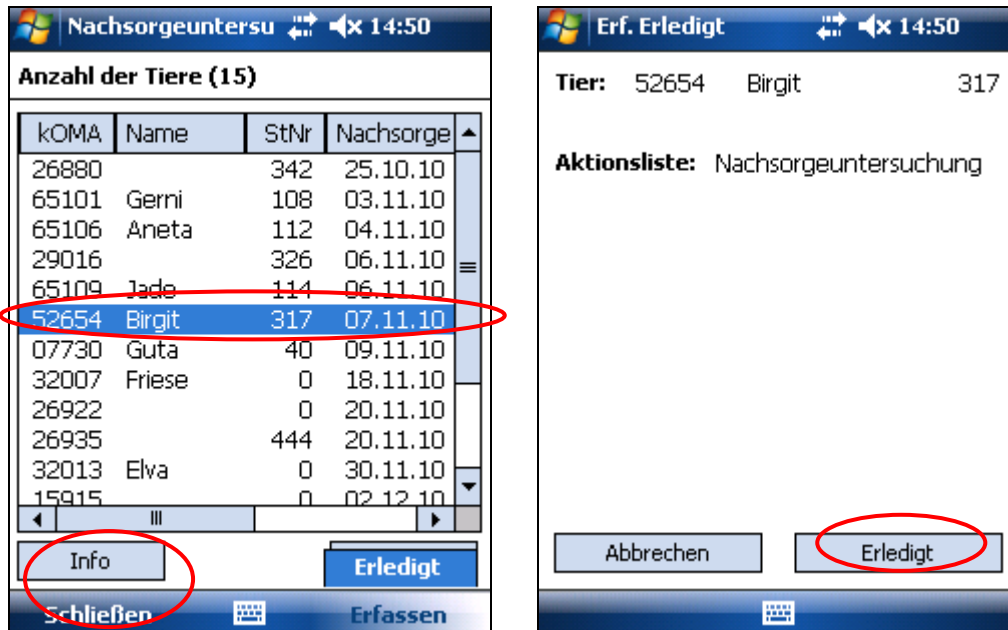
Nachsorgeuntersu 14:50

Anzahl der Tiere (15)

| kOMA | Name | StNr | Nachsorge |
|---|---|---|---|
| 26880 | | 342 | 25.10.10 |
| 65101 | Gerni | 108 | 03.11.10 |
| 65106 | Aneta | 112 | 04.11.10 |
| 29016 | | 326 | 06.11.10 |
| 65109 | Jade | 114 | 06.11.10 |
| 52654 | Birgit | 317 | 07.11.10 |
| 07730 | Guta | 40 | 09.11.10 |
| 32007 | Friese | 0 | 18.11.10 |
| 26922 | | 0 | 20.11.10 |
| 26935 | | 444 | 20.11.10 |
| 32013 | Elva | 0 | 30.11.10 |
| 15915 | | 0 | 02.12.10 |

Info

Erledigt

Schließen

Erfassen

Erf. Erledigt 14:50

Tier: 52654 Birgit 317

Aktionsliste: Nachsorgeuntersuchung

Abbrechen

Erledigt